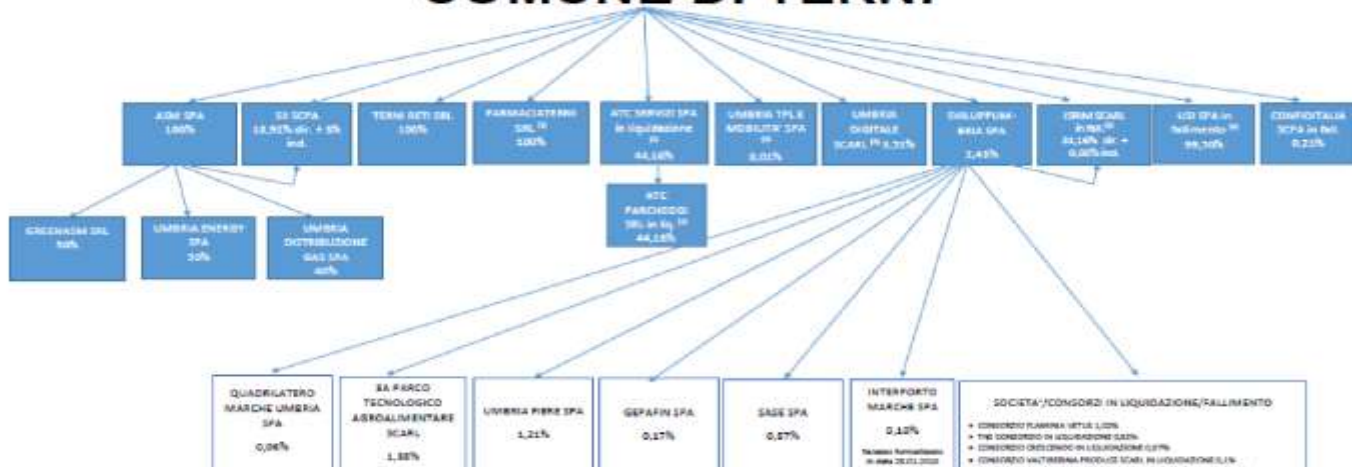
COMUNE DI TERNI

ASM SPA
100%

SII SCPA
18,92% dir. + 8% ind.

TERNI RETI SRL
100%

FARMACIATERNI SRL $^{(1)}$
100%

ATC SERVIZI SPA in liquidazione $^{(2)}$
44,16%

UMBRIA TPL E MOBILITA' SPA $^{(3)}$
0,01%

UMBRIA DIGITALE SCARL $^{(4)}$ 0,31%

SVILUPPUMBRIA SPA
2,45%

CRAM SCARL in liq. $^{(5)}$
34,16% dir. + 0,06% ind.

LSD SPA in fallimento $^{(6)}$
99,30%

CONFIDITALIA SCPA in liq.
0,21%

GREENASM SRL
50%

UMBRIA ENERGY SPA
50%

UMBRIA DISTRIBUZIONE GAS SPA
40%

ATC PARCHEGGI SRL in liq. $^{(7)}$
44,16%

QUADRILATERO MARCHE UMBRIA SPA
0,06%

3A PARCO TECNOLOGICO AGROALIMENTARE SCARL
1,38%

UMBRIA FIERE SPA
1,21%

GEPAFIN SPA
0,17%

SASE SPA
0,07%

INTERPORTO MARCHE SPA
0,10%
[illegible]

SOCIETA'/CONSORZI IN LIQUIDAZIONE/FALLIMENTO
• CONSORZIO FLAMINIA VETUS 1,00%
• TNS CONSORZIO IN LIQUIDAZIONE 0,85%
• CONSORZIO CRESCENDO IN LIQUIDAZIONE 0,87%
• CONSORZIO VALTIBERINA PRODUCE SCARL IN LIQUIDAZIONE 0,1%